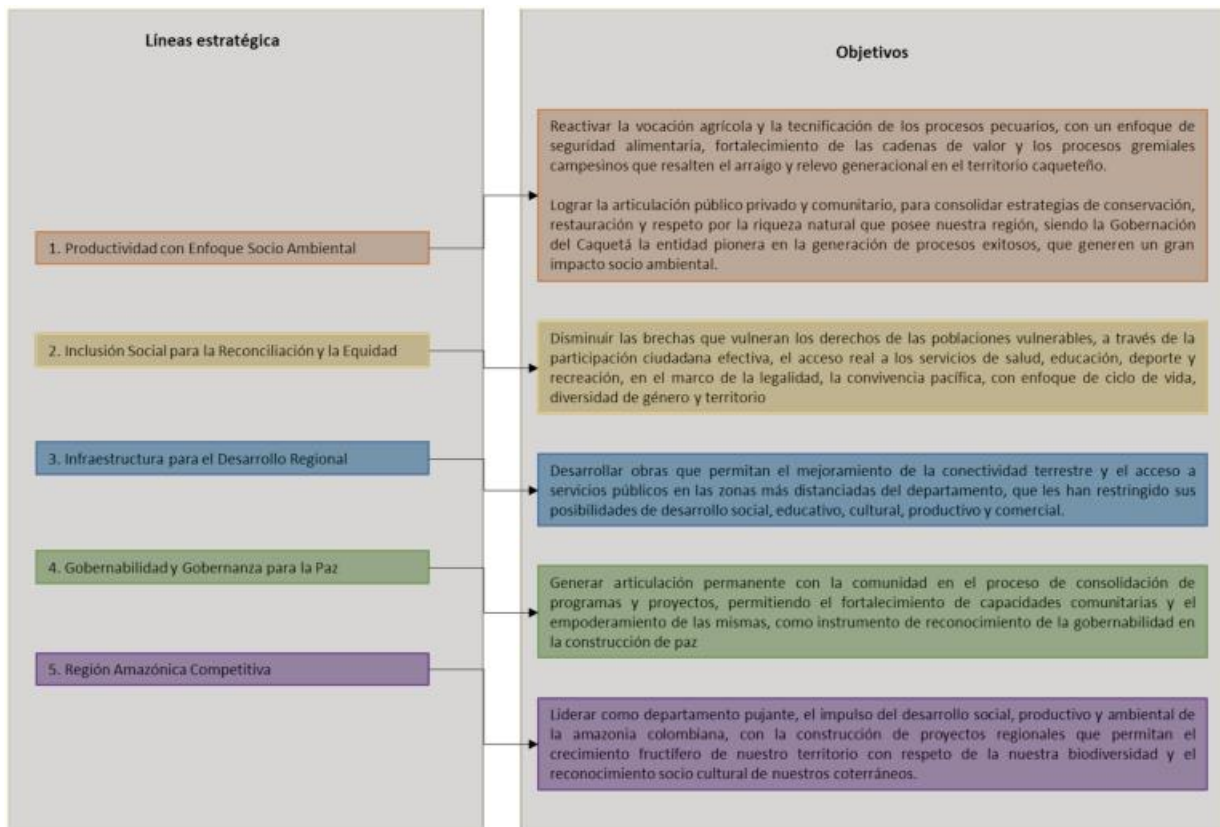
Líneas estratégica

1. Productividad con Enfoque Socio Ambiental

2. Inclusión Social para la Reconciliación y la Equidad

3. Infraestructura para el Desarrollo Regional

4. Gobernabilidad y Gobernanza para la Paz

5. Región Amazónica Competitiva

Objetivos

Reactivar la vocación agrícola y la tecnificación de los procesos pecuarios, con un enfoque de seguridad alimentaria, fortalecimiento de las cadenas de valor y los procesos gremiales campesinos que resalten el arraigo y relevo generacional en el territorio caqueteño.

Lograr la articulación público privado y comunitario, para consolidar estrategias de conservación, restauración y respeto por la riqueza natural que posee nuestra región, siendo la Gobernación del Caquetá la entidad pionera en la generación de procesos exitosos, que generen un gran impacto socio ambiental.

Disminuir las brechas que vulneran los derechos de las poblaciones vulnerables, a través de la participación ciudadana efectiva, el acceso real a los servicios de salud, educación, deporte y recreación, en el marco de la legalidad, la convivencia pacífica, con enfoque de ciclo de vida, diversidad de género y territorio

Desarrollar obras que permitan el mejoramiento de la conectividad terrestre y el acceso a servicios públicos en las zonas más distanciadas del departamento, que les han restringido sus posibilidades de desarrollo social, educativo, cultural, productivo y comercial.

Generar articulación permanente con la comunidad en el proceso de consolidación de programas y proyectos, permitiendo el fortalecimiento de capacidades comunitarias y el empoderamiento de las mismas, como instrumento de reconocimiento de la gobernabilidad en la construcción de paz

Liderar como departamento pujante, el impulso del desarrollo social, productivo y ambiental de la amazonia colombiana, con la construcción de proyectos regionales que permitan el crecimiento fructífero de nuestro territorio con respeto de la nuestra biodiversidad y el reconocimiento socio cultural de nuestros coterráneos.